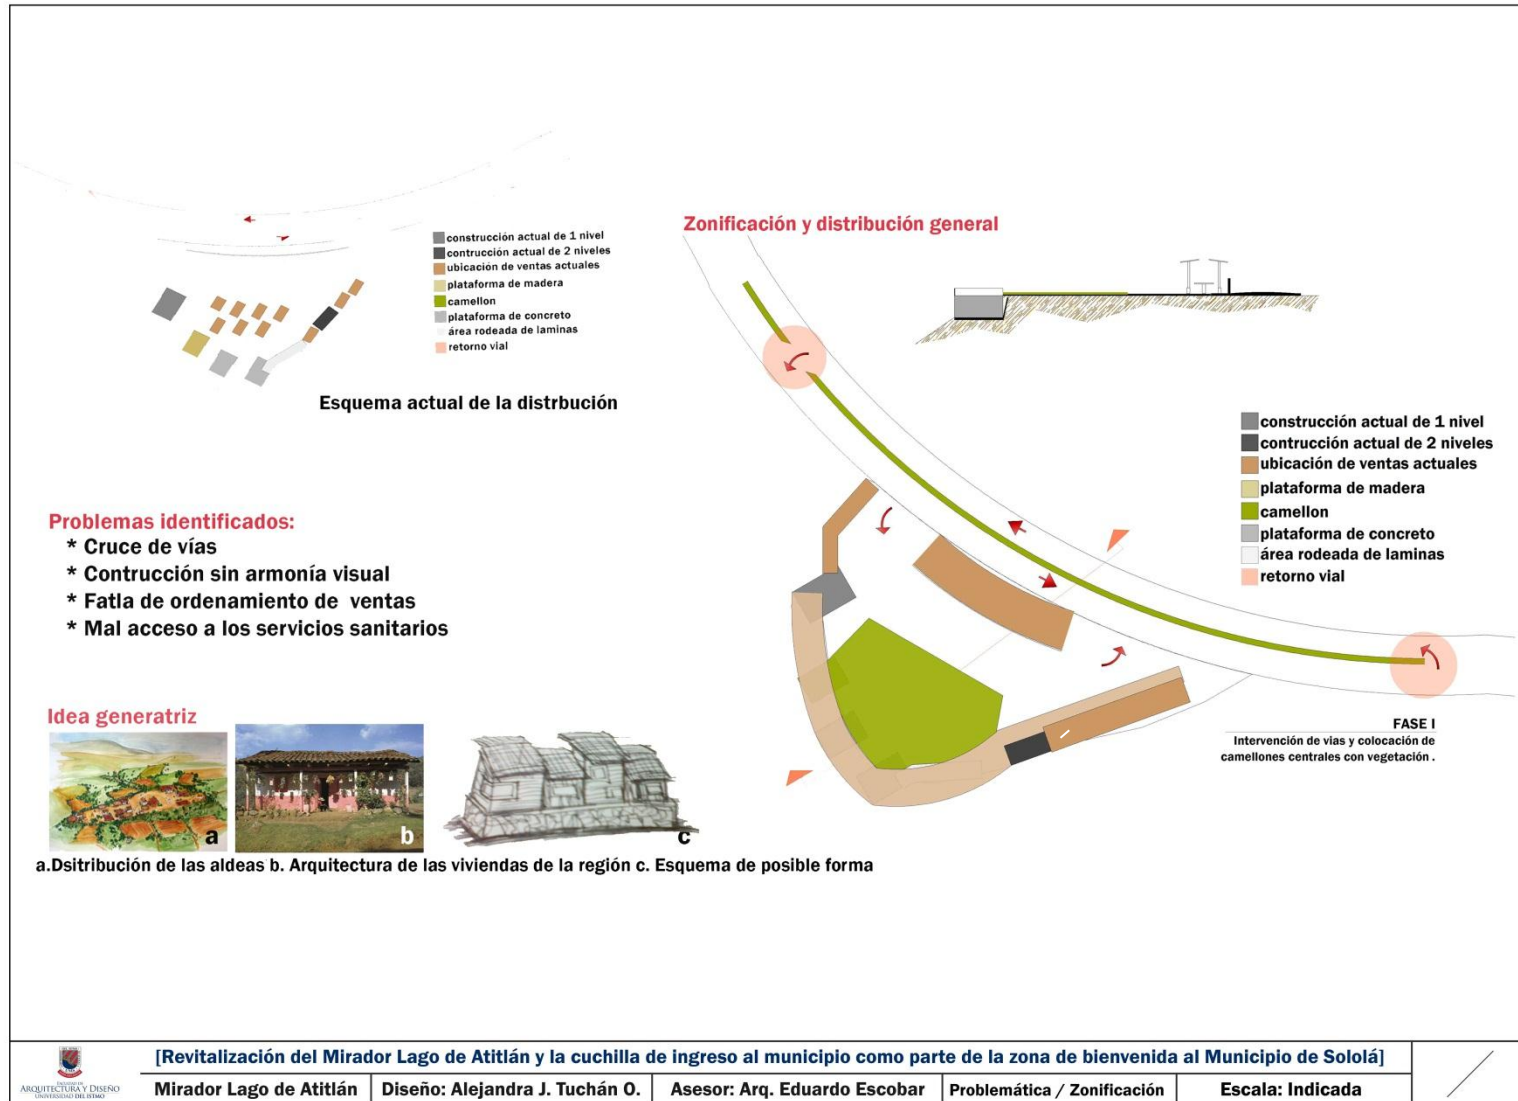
construcción actual de 1 nivel
contrucción actual de 2 niveles
ubicación de ventas actuales
plataforma de madera
camellon
plataforma de concreto
área rodeada de laminas
retorno vial

Esquema actual de la distrbución

Zonificación y distribución general

construcción actual de 1 nivel
contrucción actual de 2 niveles
ubicación de ventas actuales
plataforma de madera
camellon
plataforma de concreto
área rodeada de laminas
retorno vial

Problemas identificados:
* Cruce de vías
* Contrucción sin armonía visual
* Fatla de ordenamiento de ventas
* Mal acceso a los servicios sanitarios

Idea generatriz

a b c

a.Dsitribución de las aldeas b. Arquitectura de las viviendas de la región c. Esquema de posible forma

FASE I
Intervención de vias y colocación de camellones centrales con vegetación .

ARQUITECTURA Y DISEÑO UNIVERSIDAD DEL ISTMO

[Revitalización del Mirador Lago de Atitlán y la cuchilla de ingreso al municipio como parte de la zona de bienvenida al Municipio de Sololá]

| Mirador Lago de Atitlán | Diseño: Alejandra J. Tuchán O. | Asesor: Arq. Eduardo Escobar | Problemática / Zonificación | Escala: Indicada |